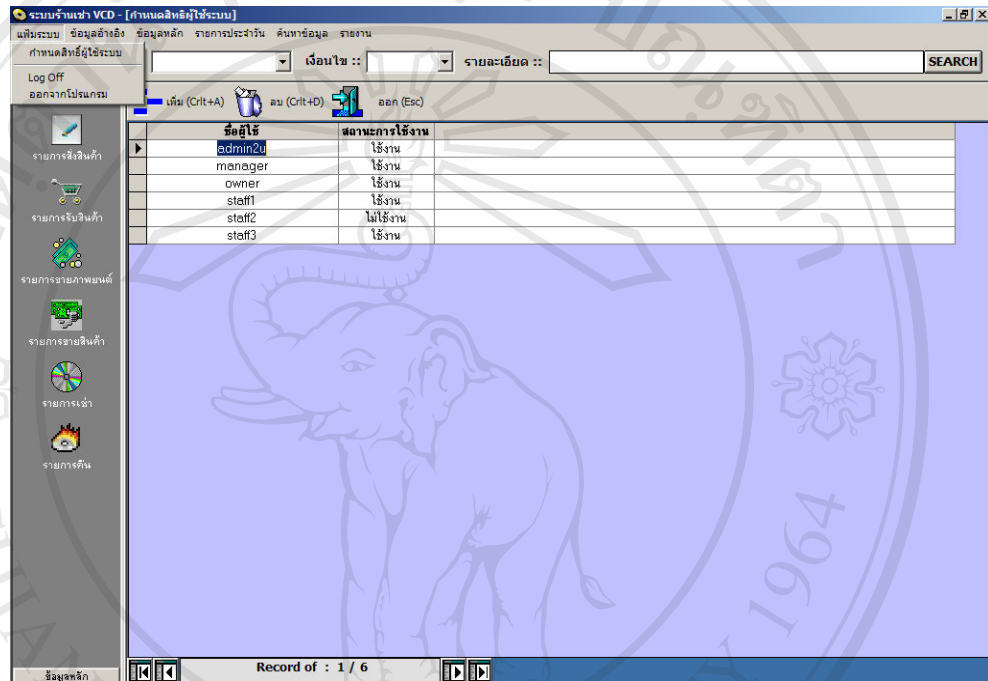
ระบบร้านเช่า VCD - [กำหนดสิทธิผู้ใช้ระบบ]

แฟ้มระบบ ข้อมูลอ้างอิง ข้อมูลหลัก รายการประจำวัน ค้นหาข้อมูล รายงาน

กำหนดสิทธิ์ผู้ใช้ระบบ

Log Off
ออกจากโปรแกรม

เงื่อนไข :: รายละเอียด :: SEARCH

เพิ่ม (Crlt+A) ลบ (Crlt+D) ออก (Esc)

รายการสั่งสินค้า
รายการรับสินค้า
รายการรายภาพยนต์
รายการขายสินค้า
รายการเช่า
รายการคืน

| | ชื่อผู้ใช้ | สถานะการใช้งาน |
|---|---|---|
| ▶ | admin2u | ใช้งาน |
| | manager | ใช้งาน |
| | owner | ใช้งาน |
| | staff1 | ใช้งาน |
| | staff2 | ไม่ใช้งาน |
| | staff3 | ใช้งาน |

ข้อมูลหลัก

Record of : 1 / 6

1964